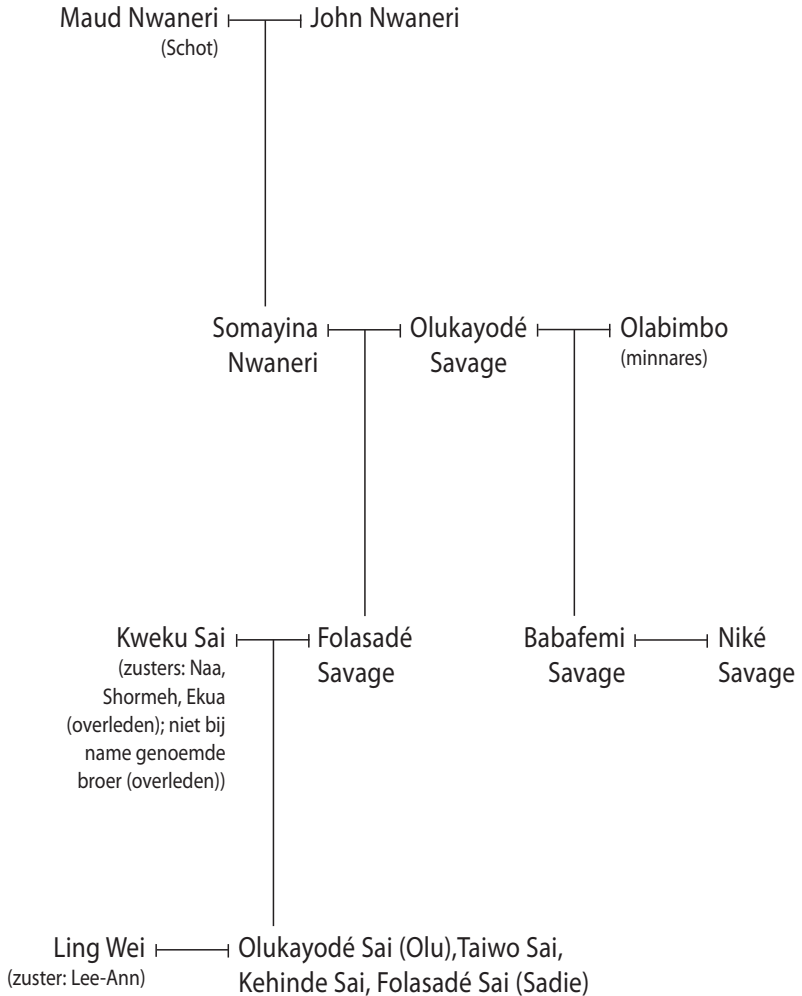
Maud Nwaneri
(Schot)
John Nwaneri

Somayina Nwaneri
Olukayodé Savage
Olabimbo
(minnares)

Kweku Sai
(zusters: Naa, Shormeh, Ekua (overleden); niet bij name genoemde broer (overleden))
Folasadé Savage
Babafemi Savage
Niké Savage

Ling Wei
(zuster: Lee-Ann)
Olukayodé Sai (Olu),Taiwo Sai, Kehinde Sai, Folasadé Sai (Sadie)